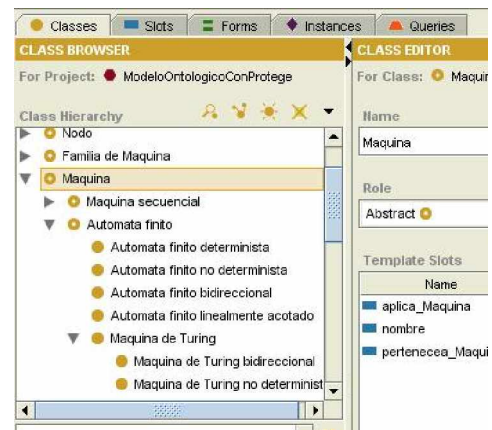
Classes | Slots | Forms | Instances | Queries

CLASS BROWSER

For Project: ModeloOntologicoConProtege

Class Hierarchy

Nodo
Familia de Maquina
Maquina
Maquina secuencial
Automata finito
Automata finito determinista
Automata finito no determinista
Automata finito bidireccional
Automata finito linealmente acotado
Maquina de Turing
Maquina de Turing bidireccional
Maquina de Turing no determinist

CLASS EDITOR

For Class: Maquir

Name

Maquina

Role

Abstract

Template Slots

Name

aplica_Maquina
nombre
pertenecea_Maqui